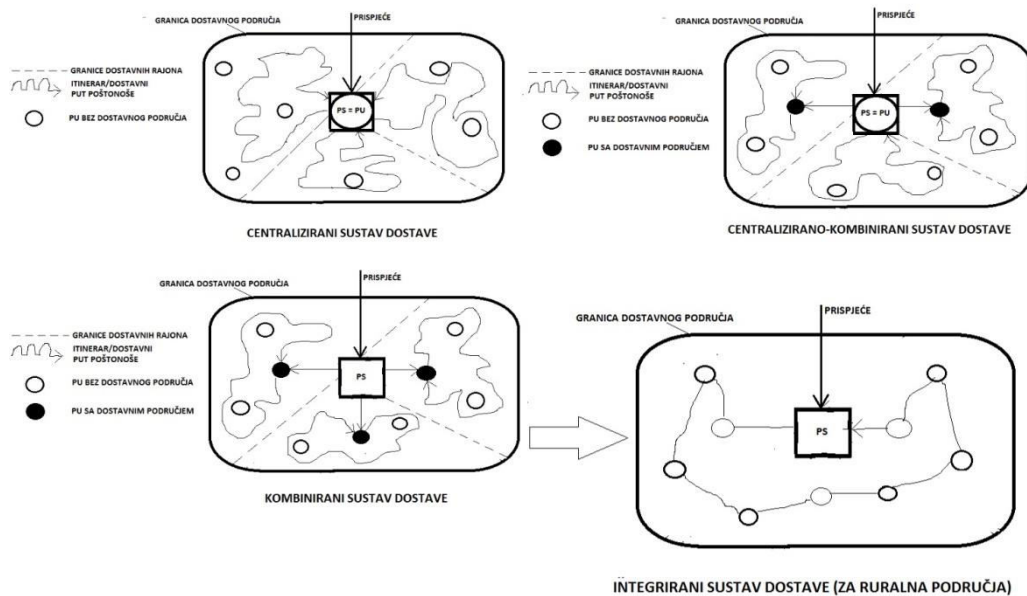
GRANICA DOSTAVNOG PODRUČJA

PRISPJEĆE

GRANICE DOSTAVNIH RAJONA

ITINERAR/DOSTAVNI PUT POŠTONOŠE

PU BEZ DOSTAVNOG PODRUČJA

PS = PU

CENTRALIZIRANI SUSTAV DOSTAVE

GRANICA DOSTAVNOG PODRUČJA

PRISPJEĆE

GRANICE DOSTAVNIH RAJONA

ITINERAR/DOSTAVNI PUT POŠTONOŠE

PU BEZ DOSTAVNOG PODRUČJA

PU SA DOSTAVNIM PODRUČJEM

PS = PU

CENTRALIZIRANO-KOMBINIRANI SUSTAV DOSTAVE

GRANICA DOSTAVNOG PODRUČJA

PRISPJEĆE

GRANICE DOSTAVNIH RAJONA

ITINERAR/DOSTAVNI PUT POŠTONOŠE

PU BEZ DOSTAVNOG PODRUČJA

PU SA DOSTAVNIM PODRUČJEM

PS

KOMBINIRANI SUSTAV DOSTAVE

GRANICA DOSTAVNOG PODRUČJA

PRISPJEĆE

PS

INTEGRIRANI SUSTAV DOSTAVE (ZA RURALNA PODRUČJA)